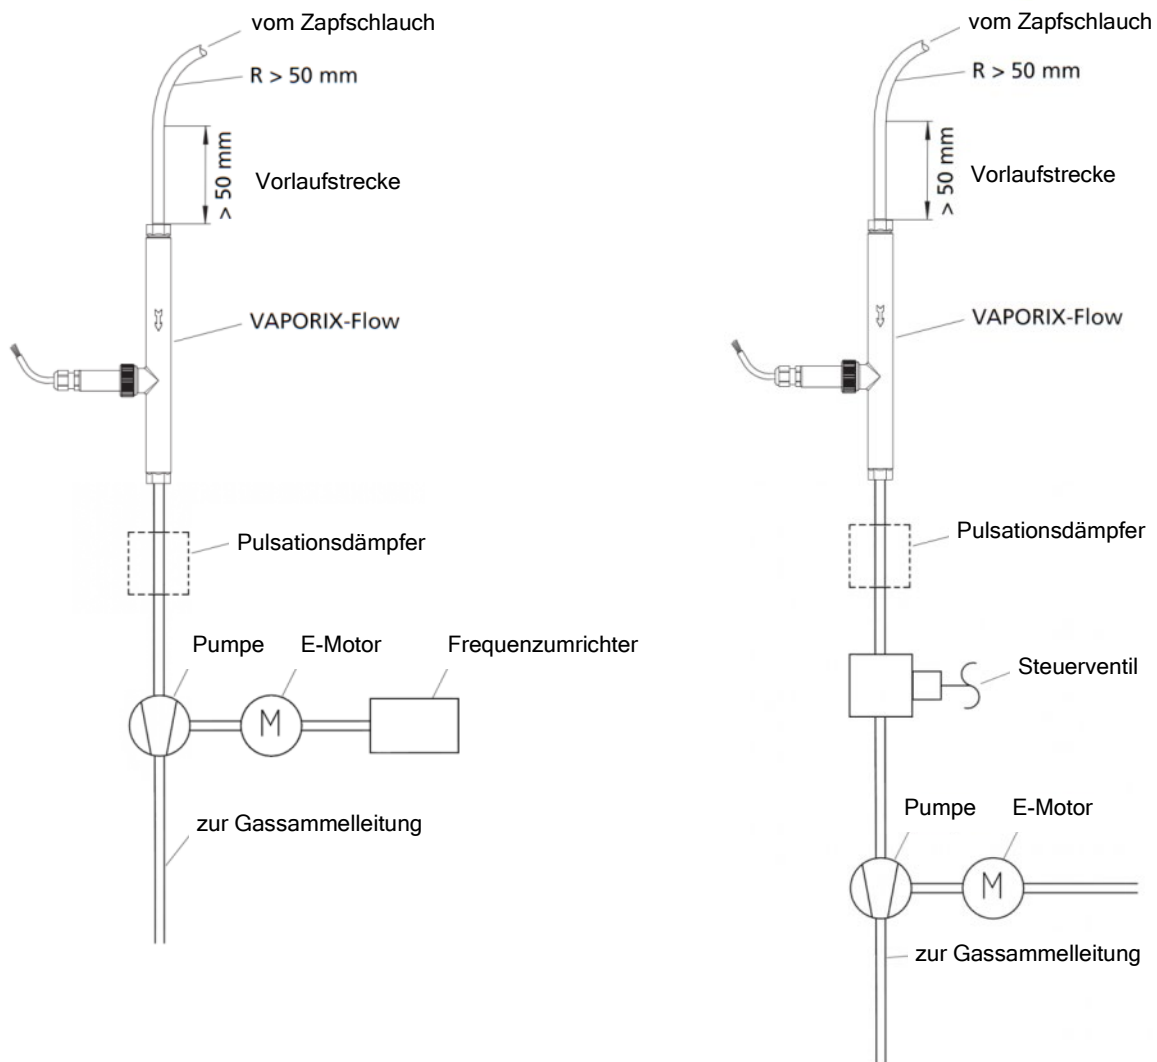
vom Zapfschlauch

R > 50 mm

> 50 mm

Vorlaufstrecke

VAPORIX-Flow

Pulsationsdämpfer

Pumpe

E-Motor

Frequenzumrichter

M

zur Gassammelleitung

vom Zapfschlauch

R > 50 mm

> 50 mm

Vorlaufstrecke

VAPORIX-Flow

Pulsationsdämpfer

Steuerventil

Pumpe

E-Motor

M

zur Gassammelleitung